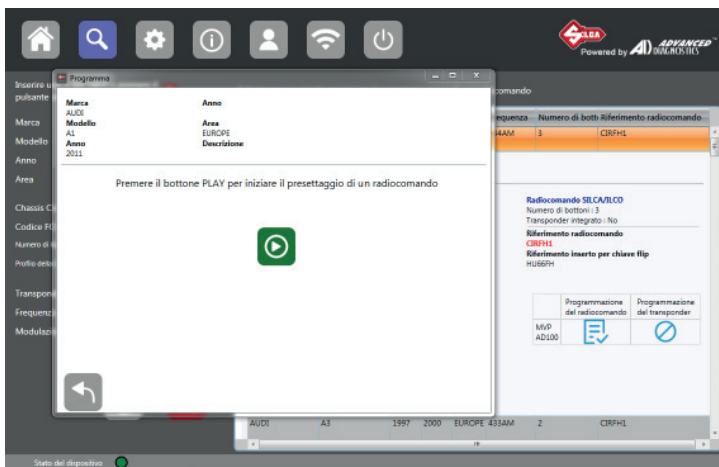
SILCA Powered by AD ADVANCED DIAGNOSTICS

Inserire u pulsante

Programma

Marca
AUDI
Modello
A1
Anno
2011

Anno

Area
EUROPE
Descrizione

Premere il bottone PLAY per iniziare il presettaggio di un radiocomando

Marca
Modello
Anno
Area

Chassis C
Codice F
Numero di
Profilo del

Transpon
Frequenz
Modulazi

comando

| equenza | Numero di botto | Riferimento radiocomando |
|---|---|---|
| 4AM | 3 | CIRFH1 |

Radiocomando SILCA/ILCO
Numero di bottoni : 3
Transponder integrato : No
Riferimento radiocomando
CIRFH1
Riferimento inserto per chiave flip
HU66FH

| | Programmazione del radiocomando | Programmazione del transponder |
|---|---|---|
| MVP AD100 | | |

| AUDI | A3 | 1997 | 2000 | EUROPE | 433AM | 2 | CIRFH1 |
|---|---|---|---|---|---|---|---|

Stato del dispositivo